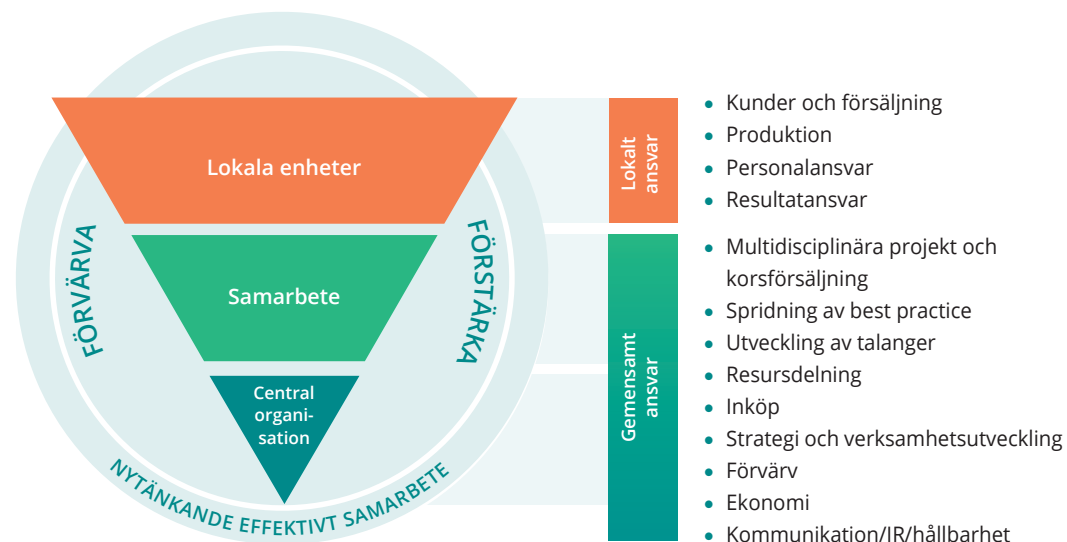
Lokala enheter

Samarbete

Central organisation

FÖRVÄRVA

FÖRSTÄRKA

NYTÄNKANDE EFFEKTIVT SAMARBETE

Lokalt ansvar

- Kunder och försäljning
- Produktion
- Personalansvar
- Resultatansvar

Gemensamt ansvar

- Multidisciplinära projekt och korsförsäljning
- Spridning av best practice
- Utveckling av talanger
- Resursdelning
- Inköp
- Strategi och verksamhetsutveckling
- Förvärv
- Ekonomi
- Kommunikation/IR/hållbarhet